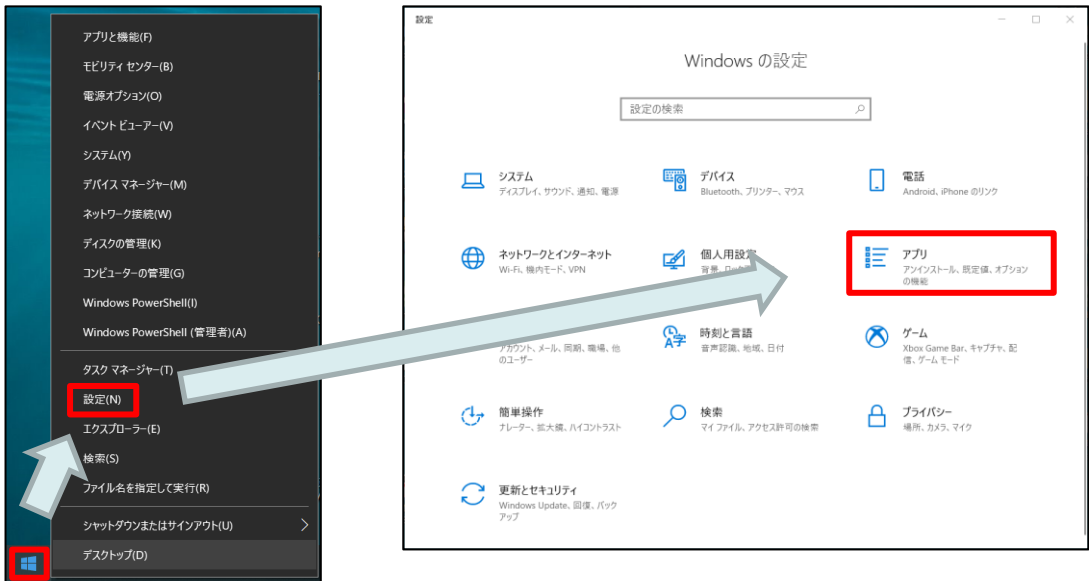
アプリと機能(F)
モビリティ センター(B)
電源オプション(O)
イベント ビューアー(V)
システム(Y)
デバイス マネージャー(M)
ネットワーク接続(W)
ディスクの管理(K)
コンピューターの管理(G)
Windows PowerShell(I)
Windows PowerShell (管理者)(A)
タスク マネージャー(T)
設定(N)
エクスプローラー(E)
検索(S)
ファイル名を指定して実行(R)
シャットダウンまたはサインアウト(U)
デスクトップ(D)

設定

Windows の設定

設定の検索

システム
ディスプレイ、サウンド、通知、電源

デバイス
Bluetooth、プリンター、マウス

電話
Android、iPhone のリンク

ネットワークとインターネット
Wi-Fi、機内モード、VPN

個人用設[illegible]
背景、ロ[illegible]

アプリ
アンインストール、既定値、オプションの機能

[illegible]
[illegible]アカウント、メール、同期、職場、他のユーザー

時刻と言語
音声認識、地域、日付

ゲーム
Xbox Game Bar、キャプチャ、配信、ゲーム モード

簡単操作
ナレーター、拡大鏡、ハイコントラスト

検索
マイ ファイル、アクセス許可の検索

プライバシー
場所、カメラ、マイク

更新とセキュリティ
Windows Update、回復、バックアップ